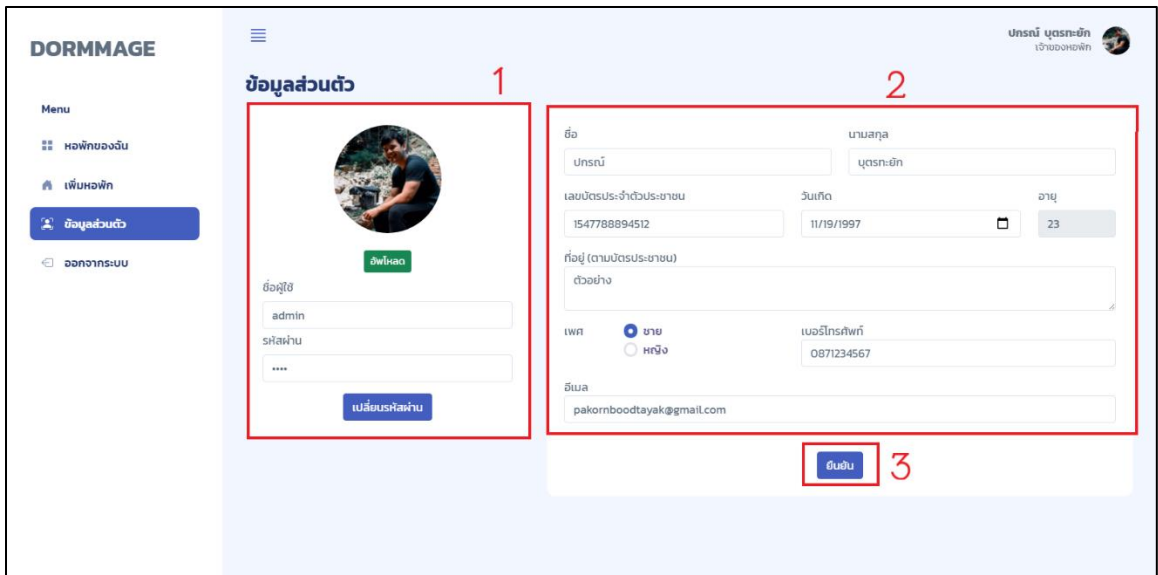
DORMMAGE

Menu

หอพักของฉัน

เพิ่มหอพัก

ข้อมูลส่วนตัว

ออกจากระบบ

ปกรณ์ บุตรทะยัก
เจ้าของหอพัก

ข้อมูลส่วนตัว

1

2

อัพโหลด

ชื่อผู้ใช้

admin

รหัสผ่าน

····

เปลี่ยนรหัสผ่าน

ชื่อ

ปกรณ์

นามสกุล

บุตรทะยัก

เลขบัตรประจำตัวประชาชน

1547788894512

วันเกิด

11/19/1997

อายุ

23

ที่อยู่ (ตามบัตรประชาชน)

ตัวอย่าง

เพศ

ชาย

หญิง

เบอร์โทรศัพท์

0871234567

อีเมล

pakornboodtayak@gmail.com

ยืนยัน

3